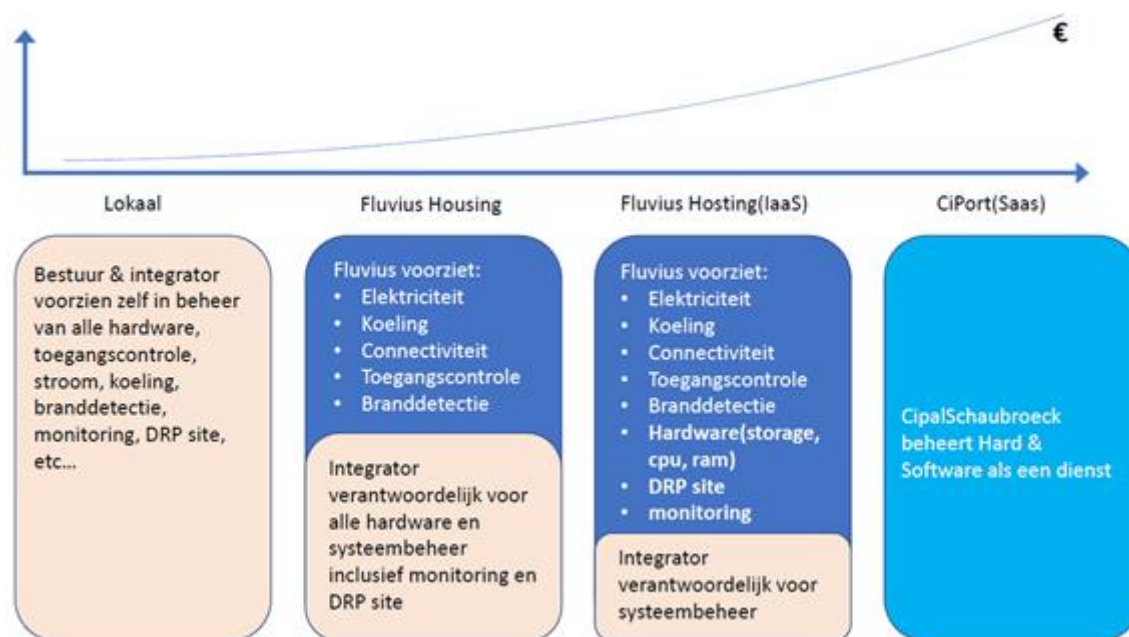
€

Lokaal

Fluvius Housing

Fluvius Hosting(IaaS)

CiPort(Saas)

Bestuur & integrator voorzien zelf in beheer van alle hardware, toegangscontrole, stroom, koeling, branddetectie, monitoring, DRP site, etc…

Fluvius voorziet:
- Elektriciteit
- Koeling
- Connectiviteit
- Toegangscontrole
- Branddetectie

Integrator verantwoordelijk voor alle hardware en systeembeheer inclusief monitoring en DRP site

Fluvius voorziet:
- Elektriciteit
- Koeling
- Connectiviteit
- Toegangscontrole
- Branddetectie
- Hardware(storage, cpu, ram)
- DRP site
- monitoring

Integrator verantwoordelijk voor systeembeheer

CipalSchaubroeck beheert Hard & Software als een dienst